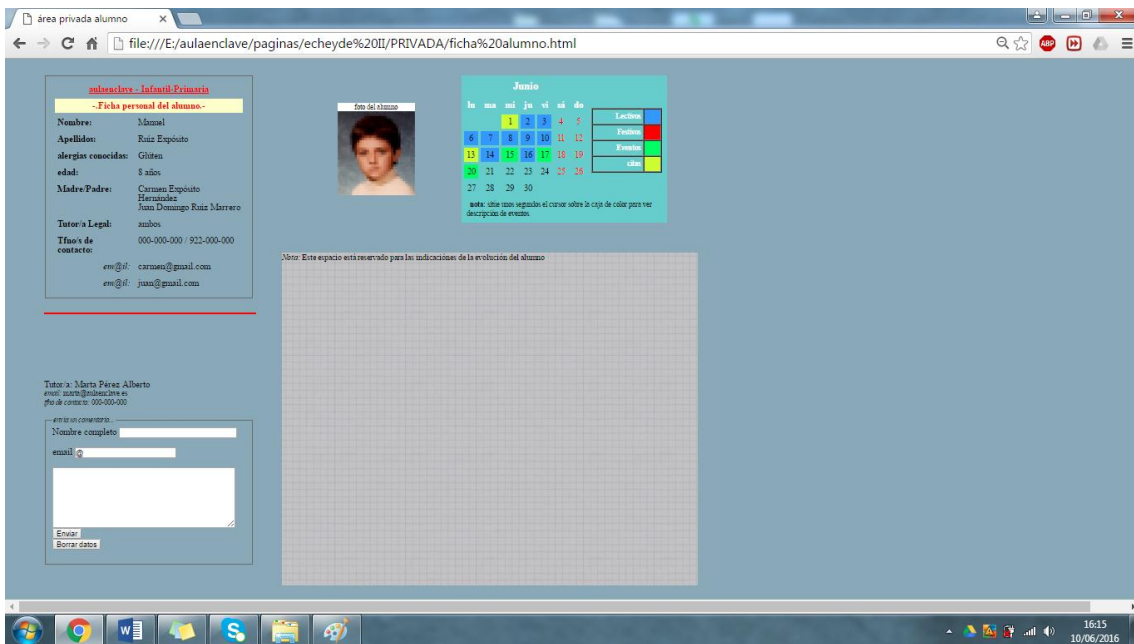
área privada alumno ×

file:///E:/aulaenclave/paginas/echeyde%20II/PRIVADA/ficha%20alumno.html

aulaenclave - Infantil-Primaria
-.Ficha personal del alumno.-

| | |
|---|---|
| Nombre: | Manuel |
| Apellidos: | Ruiz Expósito |
| alergias conocidas: | Gluten |
| edad: | 8 años |
| Madre/Padre: | Carmen Expósito Hernández Juan Domingo Ruiz Marrero |
| Tutor/a Legal: | ambos |
| Tfno/s de contacto: | 000-000-000 / 922-000-000 |
| em@il: | carmen@gmail.com |
| em@il: | juan@gmail.com |

foto del alumno

Junio

| lu | ma | mi | ju | vi | sá | do |
|---|---|---|---|---|---|---|
| | | 1 | 2 | 3 | 4 | 5 |
| 6 | 7 | 8 | 9 | 10 | 11 | 12 |
| 13 | 14 | 15 | 16 | 17 | 18 | 19 |
| 20 | 21 | 22 | 23 | 24 | 25 | 26 |
| 27 | 28 | 29 | 30 | | | |

Lectivos
Festivos
Eventos
cítas

nota: sitúe unos segundos el cursor sobre la caja de color para ver descripción de eventos.

Nota: Este espacio está reservado para las indicaciones de la evolución del alumno

Tutor/a: Marta Pérez Alberto
email: marta@aulaenclave.es
tfno de contacto: 000-000-000

envía un comentario
Nombre completo
email @
Enviar
Borrar datos

16:15
10/06/2016